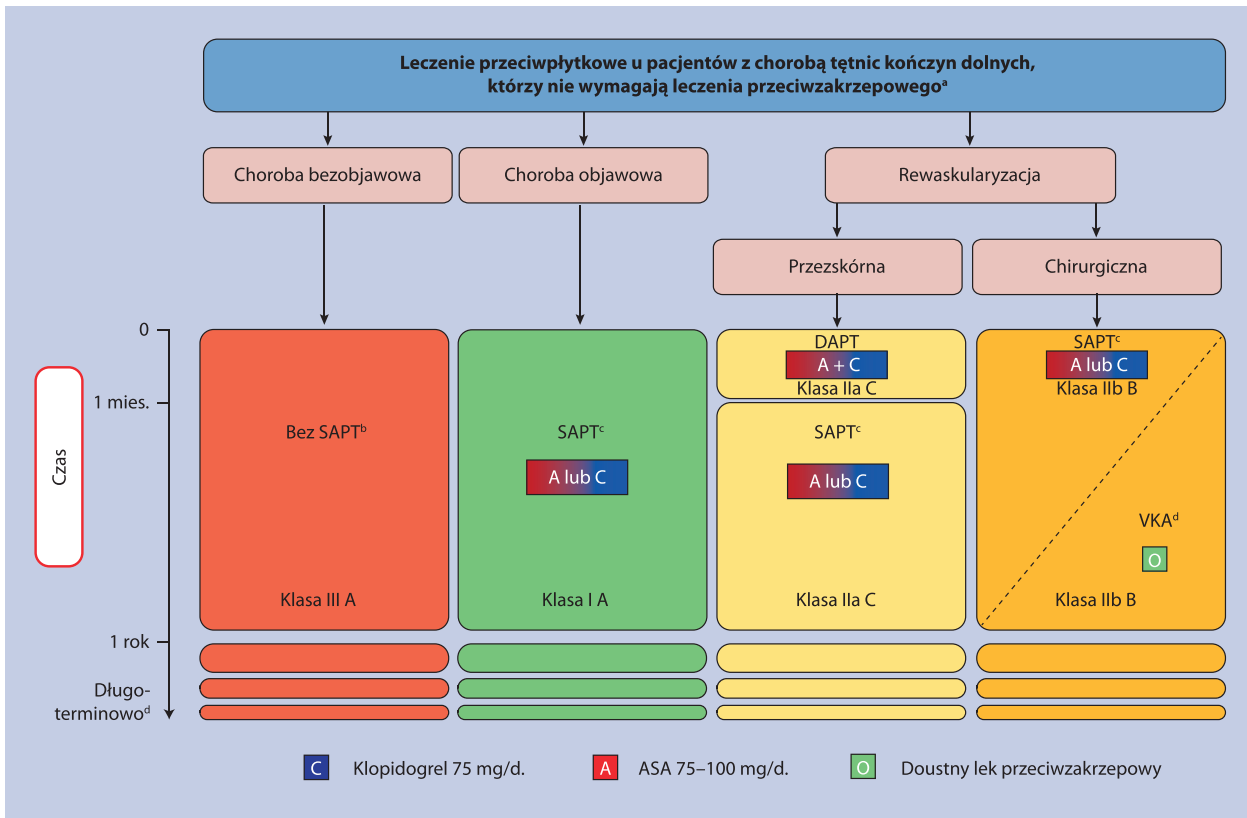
**Leczenie przeciwpłytkowe u pacjentów z chorobą tętnic kończyn dolnych, którzy nie wymagają leczenia przeciwzakrzepowego$^{a}$**

Choroba bezobjawowa

Choroba objawowa

Rewaskularyzacja

Przezskórna

Chirurgiczna

Czas

0

1 mies.

1 rok

Długoterminowo$^{d}$

Bez SAPT$^{b}$

Klasa III A

SAPT$^{c}$

A lub C

Klasa I A

DAPT

A + C

Klasa IIa C

SAPT$^{c}$

A lub C

Klasa IIa C

SAPT$^{c}$

A lub C

Klasa IIb B

VKA$^{d}$

O

Klasa IIb B

C Klopidogrel 75 mg/d.

A ASA 75–100 mg/d.

O Doustny lek przeciwzakrzepowy